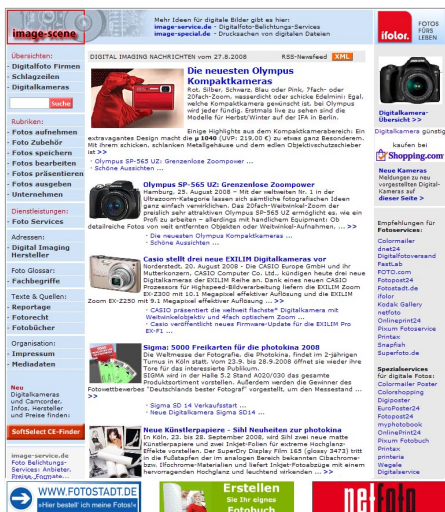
image-scene

Mehr Ideen für digitale Bilder gibt es hier:
www.image-service.de - Digitale-Belichtungs-Services
www.image-special.de - Drucksachen von digitalen Dateien

ifolor. FÜRS LEBEN

Übersichten:
· Digitalfoto Firmen
· Schlagzeilen
· Digitalkameras

suche

Rubriken:
· Fotos aufnehmen
· Foto Zubehör
· Fotos speichern
· Fotos bearbeiten
· Fotos präsentieren
· Fotos ausgeben
· Unternehmen

Dienstleistungen:
· Foto Services

Adressen:
· Digital Imaging Hersteller

Foto Glossar:
· Fachbegriffe

Texte & Quellen:
· Reportage
· Fotorecht
· Fotobücher

Organisation:
· Impressum
· Mediadaten

Neu
Digitalkameras und Camcorder. Infos, Hersteller und Preise finden:

SoftSelect CE-Finder

image-service.de
Foto Belichtungs-Services: Anbieter, Preise, Formate...

WWW.FOTOSTADT.DE
»Hier bestell' ich meine Fotos!«

Erstellen
Sie Ihr eigenes
Fotobuch

DIGITAL IMAGING NACHRICHTEN vom 27.8.2008 RSS-Newsfeed XML

Die neuesten Olympus Kompaktkameras
Rot, Silber, Schwarz, Blau oder Pink, 7fach- oder 20fach-Zoom, wasserdicht oder schicke Edelmini: Egal, welche Kompaktkamera gewünscht ist, bei Olympus wird jeder fündig. Erstmals live zu sehen sind die Modelle für Herbst/Winter auf der IFA in Berlin.

Einige Highlights aus dem Kompaktkamerabereich: Ein extravagantes Design macht die µ 1040 (UVP: 219.00 €) zu etwas ganz Besonderem. Mit ihrem schicken, schlanken Metallgehäuse und dem edlen Objektivschutzschieber ist >>
· Olympus SP-565 UZ: Grenzenlose Zoompower ...
· Schöne Aussichten ...

Olympus SP-565 UZ: Grenzenlose Zoompower
Hamburg, 25. August 2008 – Mit der weltweiten Nr. 1 in der Ultrazoom-Kategorie lassen sich sämtliche fotografischen Ideen ganz einfach verwirklichen. Das 20fach-Weitwinkel-Zoom der praktisch sehr attraktiven Olympus SP-565 UZ ermöglicht es, wie ein Profi zu arbeiten – allerdings mit handlichem Equipment: Ob detailreiche Fotos von weit entfernten Objekten oder Weitwinkel-Aufnahmen, ... >>
· Die neuesten Olympus Kompaktkameras ...
· Schöne Aussichten ...

Casio stellt drei neue EXILIM Digitalkameras vor
Norderstedt, 20. August 2008 - Die CASIO Europe GmbH und ihr Mutterkonzern, CASIO Computer Co. Ltd., kündigen heute drei neue Digitalkameras der EXILIM Reihe an. Dank eines neuen CASIO Prozessors für hochwertigen Bildverarbeitung liefern die EXILIM Zoom EX-Z300 mit 10,1 Megapixel effektiver Auflösung und die EXILIM Zoom EX-Z250 mit 9,1 Megapixel effektiver Auflösung ... >>
· CASIO präsentiert die weltweit flachste* Digitalkamera mit Weitwinkelobjektiv und 4fach optischem Zoom ...
· Casio veröffentlicht neues Firmware-Update für die EXILIM Pro EX-F1 ...

Sigma: 5000 Freikarten für die photokina 2008
Die Weltmesse der Fotografie, die Photokina, findet im 2-jährigen Turnus in Köln statt. Vom 23.9. bis 28.9.2008 öffnet sie wieder ihre Tore für das interessierte Publikum.
SIGMA wird in der Halle 5.2 Stand A020/030 das gesamte Produktsortiment vorstellen. Außerdem werden die Gewinner des Fotowettbewerbes "Deutschlands bester Fotograf" vorgestellt, um den Messestand ... >>
· Sigma SD 14 Verkaufsstart ...
· Neue Digitalkamera Sigma SD14 ...

Neue Künstlerpapiere - Sihl Neuheiten zur photokina
In Köln, 23. bis 28. September 2008, wird Sihl zwei neue matte Künstlerpapiere und zwei Inkjet-Folien für schöne Hochglanz-Effekte vorstellen. Der SuperDry Display Film 165 (glossy 3473) tritt in die Fußstapfen der im analogen Bereich bekannten Cibachrome-bzw. Ilfochrome-Materialien und liefert Inkjet-Fotoabzüge mit einem hervorragenden Hochglanz und leuchtend kräftigen ... >>

Digitalkamera-Übersicht > >
Digitalkamera günstig
kaufen bei
Shopping.com

Neue Kameras
Meldungen zu neu vorgestellten Digitalkameras auf
dieser Seite >

Empfehlungen für Fotoservices:
Colormailer
dnet24
Digitalfotoversand
FastLab
FOTO.com
Fotopost24
Fotostadt.de
ifolor
Kodak Gallery
netfoto
Onlineprint24
Pixum Fotoservice
Printax
Snapfish
Superfoto.de

Spezialservices für digitale Fotos:
Colormailer Poster
Colorshopping
Digiposter
EuroPoster24
Fotopost24
myphotobook
OnlinePrint24
Pixum Fotobuch
Printax
printeria
Weyele
Digitalservice

netfoto